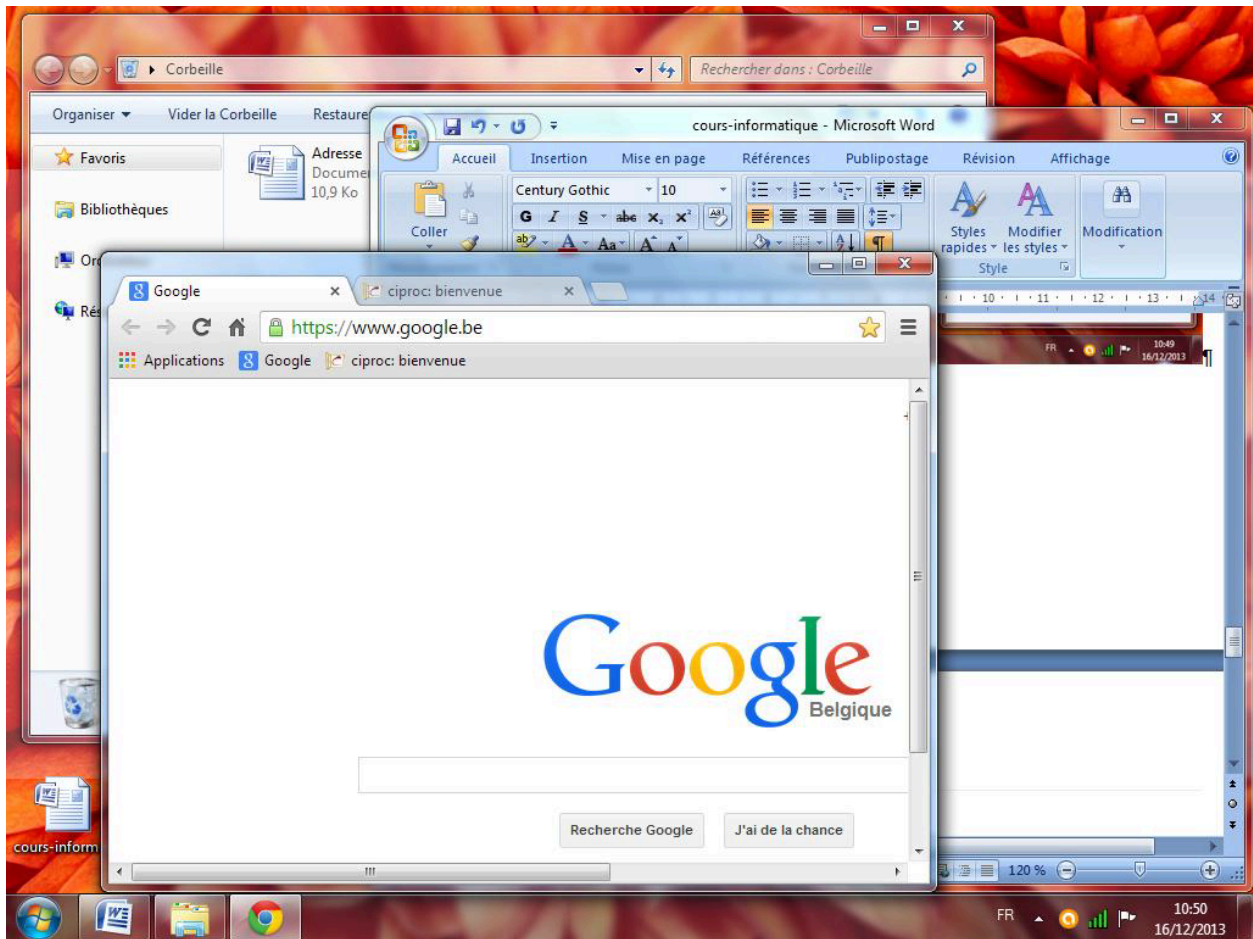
Corbeille

Rechercher dans : Corbeille

Organiser ▾ Vider la Corbeille Restaure

Favoris

Bibliothèques

Or

Rés

Adresse
Documen
10,9 Ko

cours-informatique - Microsoft Word

Accueil Insertion Mise en page Références Publipostage Révision Affichage

Century Gothic 10

Coller

G I S abc $x_2$ $x^2$

Styles rapides Modifier les styles Modification

Style

10 11 12 13 14

FR 10:49 16/12/2013

Google ×

ciproc: bienvenue ×

https://www.google.be

Applications Google ciproc: bienvenue

Google
Belgique

Recherche Google J'ai de la chance

120 %

cours-inform

FR 10:50 16/12/2013